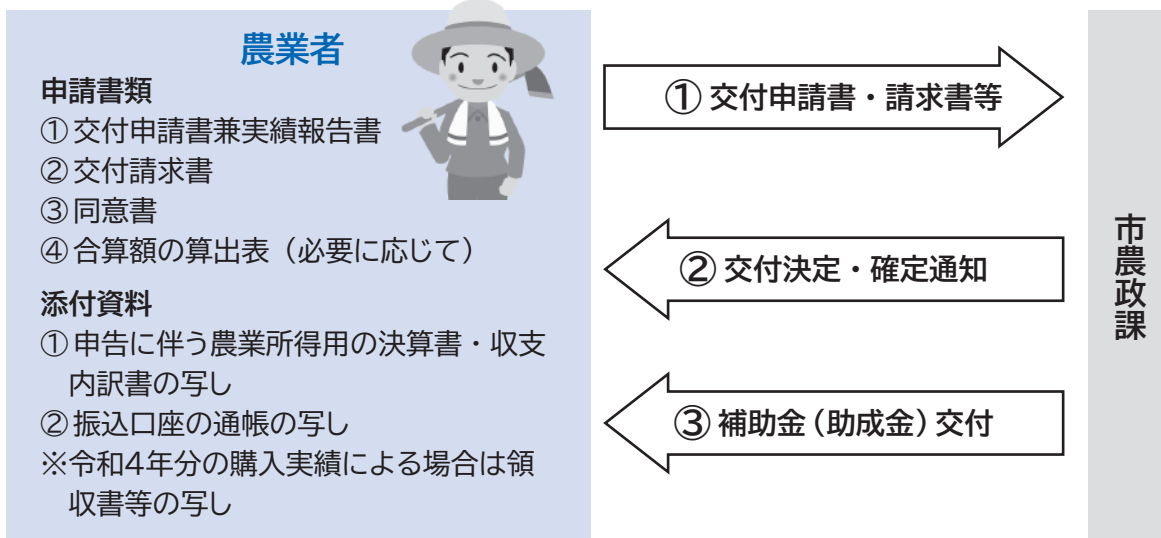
農業者

申請書類
① 交付申請書兼実績報告書
② 交付請求書
③ 同意書
④ 合算額の算出表（必要に応じて）

添付資料
① 申告に伴う農業所得用の決算書・収支内訳書の写し
② 振込口座の通帳の写し
※令和4年分の購入実績による場合は領収書等の写し

① 交付申請書・請求書等

② 交付決定・確定通知

③ 補助金（助成金）交付

市農政課